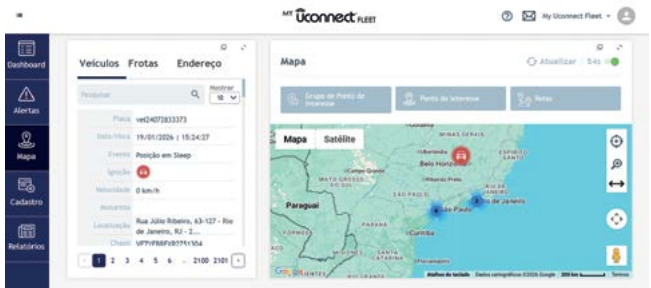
MY Uconnect FLEET

My Uconnect Fleet

Dashboard

Alertas

Mapa

Cadastro

Relatórios

Veículos Frotas Endereço

Pesquisar

Mostrar 10

Placa vei2407283373

Data/Hora 19/01/2026 | 15:24:27

Evento Posição em Sleep

Ignição

Velocidade 0 km/h

Remarina

Localização Rua Júlio Ribeiro, 63-127 - Rio de Janeiro, RJ - ...

Chassi VFP...

1 2 3 4 5 6 ... 2100 2101

Mapa

Atualizar 54s

Grupo de Ponto de Interesse

Ponto de Interesse

Rotas

Mapa Satélite

MINAS GERAIS

Belo Horizonte

ESPÍRITO SANTO

MATO GROSSO DO SUL

Campo Grande

SÃO PAULO

Ribeirão Preto

RIO DE JANEIRO

Paraguai

São Paulo

Rio de Janeiro

PARANÁ

Curitiba

Google

Atalhos do teclado Dados cartográficos ©2026 Google 200 km Termos